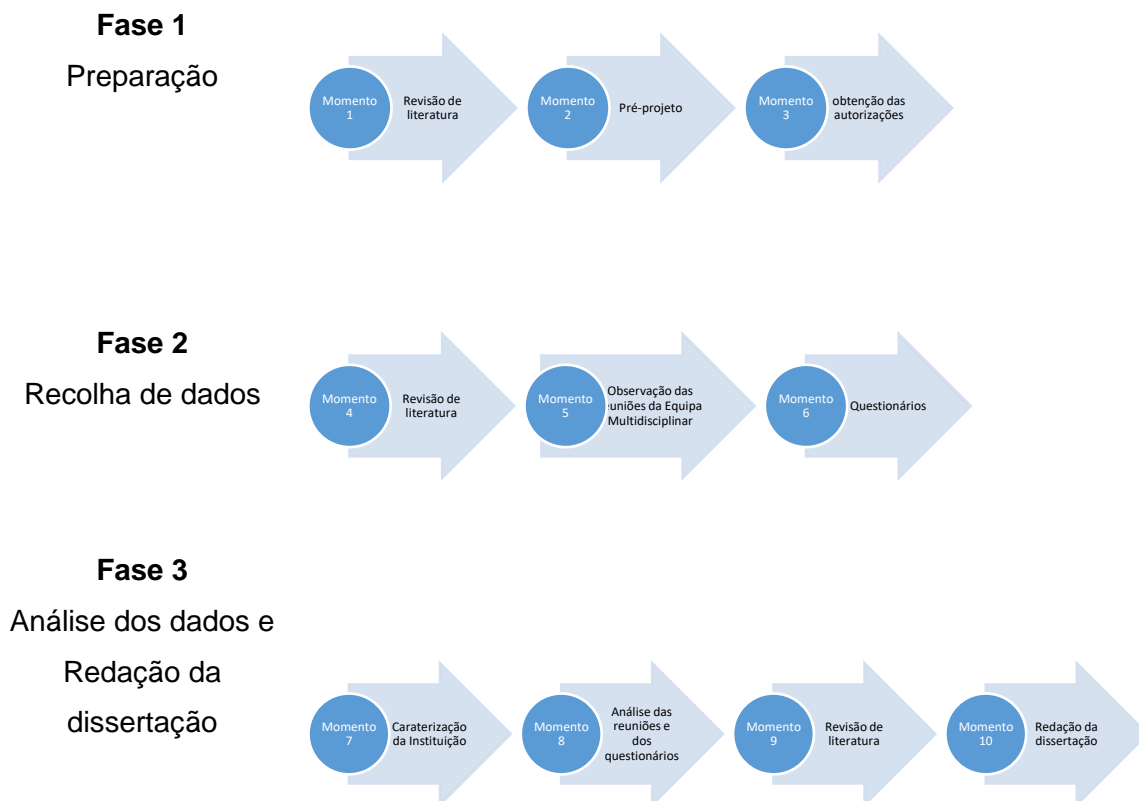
**Fase 1**
Preparação

Momento 1
Revisão de literatura

Momento 2
Pré-projeto

Momento 3
obtenção das autorizações

**Fase 2**
Recolha de dados

Momento 4
Revisão de literatura

Momento 5
Observação das reuniões da Equipa Multidisciplinar

Momento 6
Questionários

**Fase 3**
Análise dos dados e Redação da dissertação

Momento 7
Caraterização da Instituição

Momento 8
Análise das reuniões e dos questionários

Momento 9
Revisão de literatura

Momento 10
Redação da dissertação